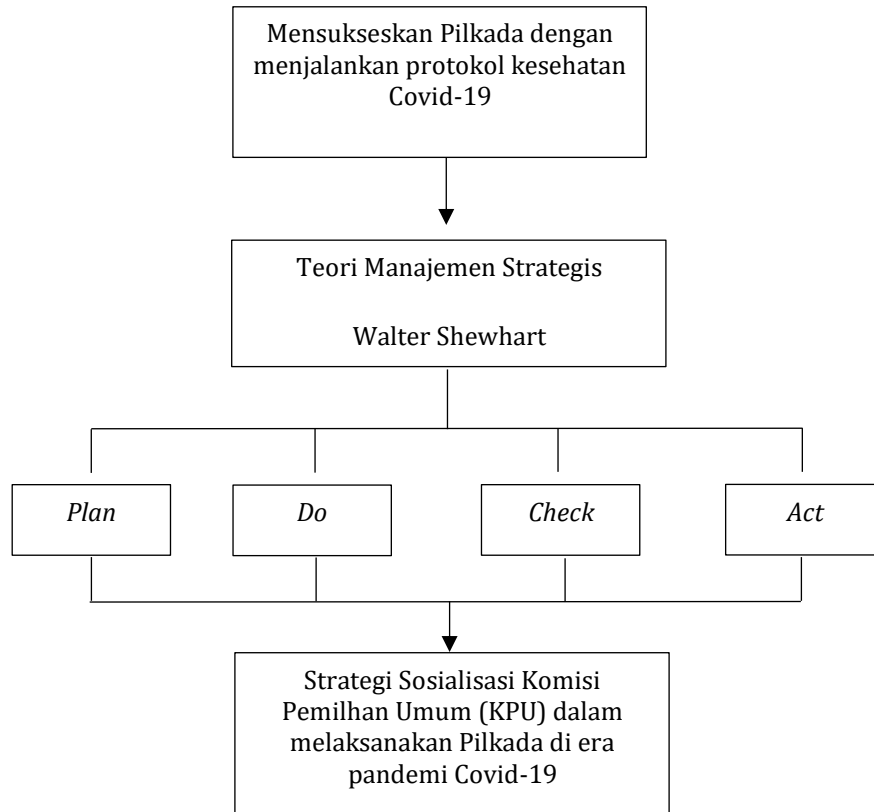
Mensukseskan Pilkada dengan menjalankan protokol kesehatan Covid-19

Teori Manajemen Strategis

Walter Shewhart

Plan

Do

Check

Act

Strategi Sosialisasi Komisi Pemilhan Umum (KPU) dalam melaksanakan Pilkada di era pandemi Covid-19